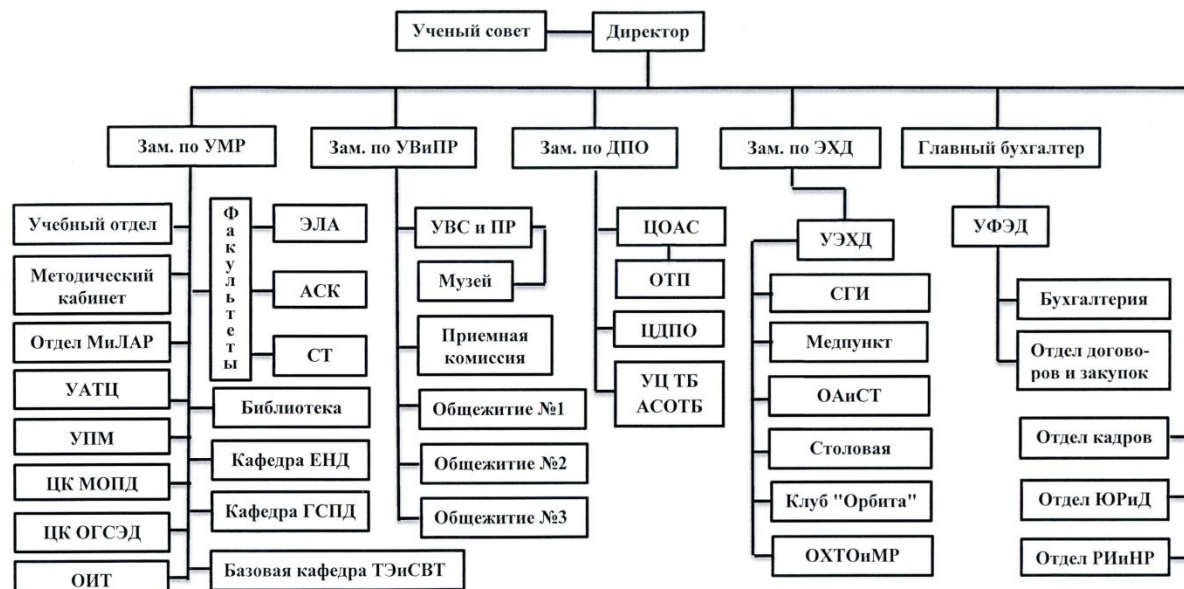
Ученый совет

Директор

Зам. по УМР

Зам. по УВиПР

Зам. по ДПО

Зам. по ЭХД

Главный бухгалтер

Учебный отдел

Методический кабинет

Отдел МиЛАР

УАТЦ

УПМ

ЦК МОПД

ЦК ОГСЭД

ОИТ

Факультеты

ЭЛА

АСК

СТ

Библиотека

Кафедра ЕНД

Кафедра ГСПД

Базовая кафедра ТЭиСВТ

УВС и ПР

Музей

Приемная комиссия

Общежитие №1

Общежитие №2

Общежитие №3

ЦОАС

ОТП

ЦДПО

УЦ ТБ АСОТБ

УЭХД

СГИ

Медпункт

ОАиСТ

Столовая

Клуб "Орбита"

ОХТОиМР

УФЭД

Бухгалтерия

Отдел договоров и закупок

Отдел кадров

Отдел ЮРиД

Отдел РИиНР